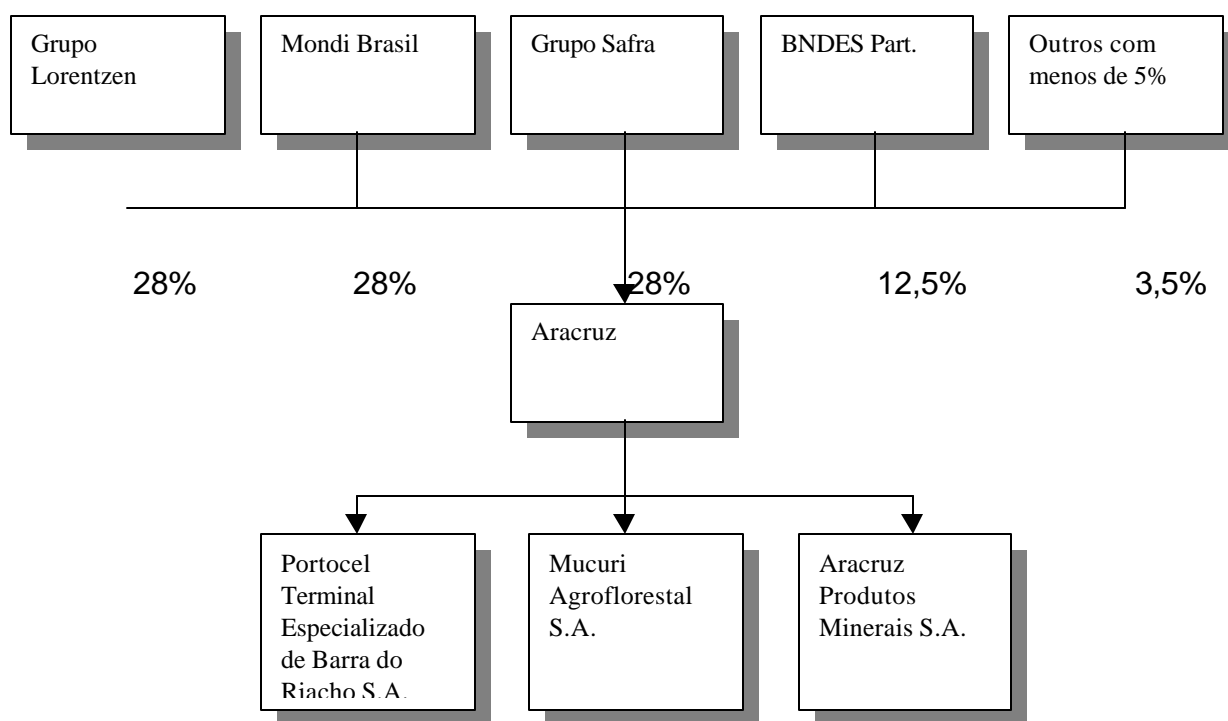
Grupo Lorentzen

Mondi Brasil

Grupo Safra

BNDES Part.

Outros com menos de 5%

28%

28%

28%

12,5%

3,5%

Aracruz

Portocel Terminal Especializado de Barra do Riacho S.A.

Mucuri Agroflorestal S.A.

Aracruz Produtos Minerais S.A.